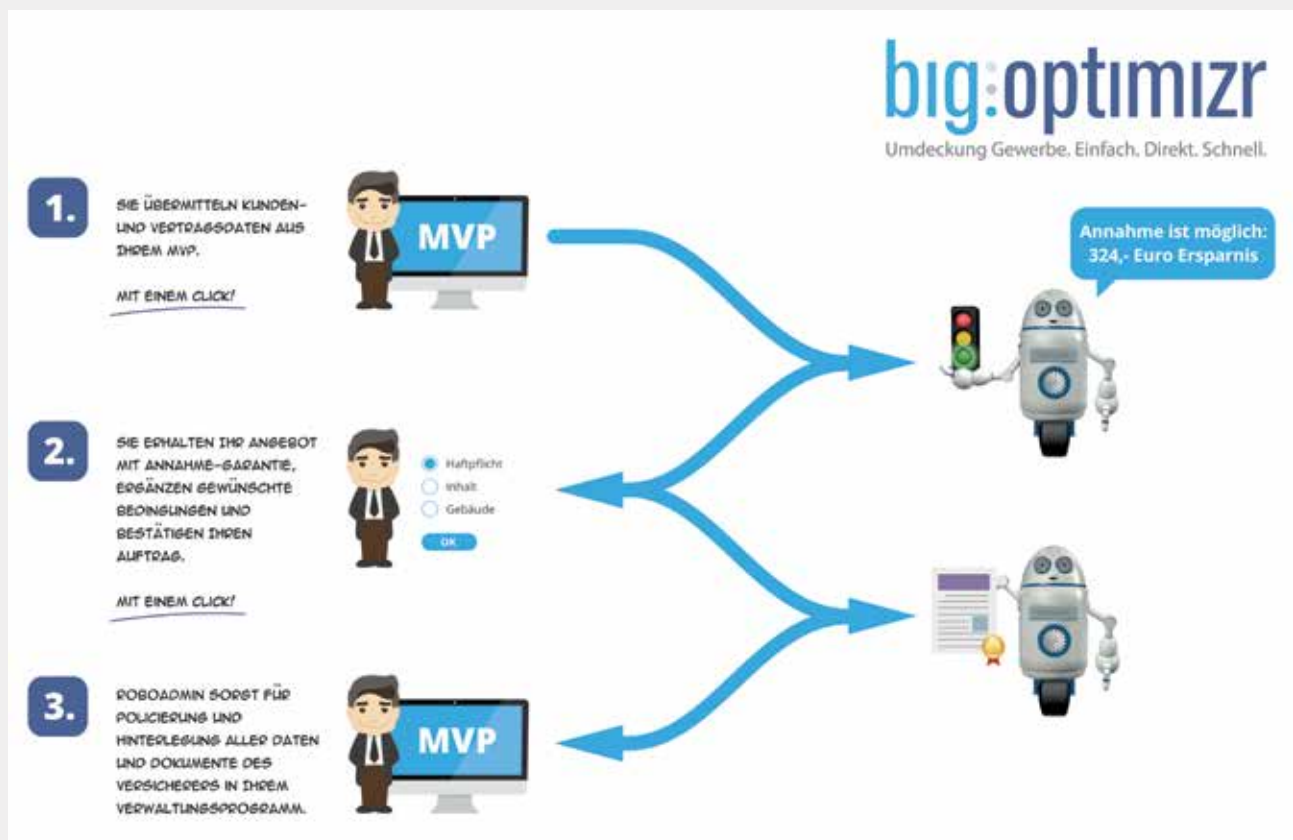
big:optimizr
Umdeckung Gewerbe. Einfach. Direkt. Schnell.

1.
SIE ÜBERMITTELN KUNDEN- UND VERTRAGSDATEN AUS IHREM MVP.

MIT EINEM CLICK!

MVP

Annahme ist möglich: 324,- Euro Ersparnis

2.
SIE ERHALTEN IHR ANGEBOT MIT ANNAHME-GARANTIE, ERGÄNZEN GEWÜNSCHTE BEDINGUNGEN UND BESTÄTIGEN IHREN AUFTRAG.

MIT EINEM CLICK!

Haftpflicht
Inhalt
Gebäude
OK

3.
ROBOADMIN SORGT FÜR POLICIERUNG UND HINTERLEGUNG ALLER DATEN UND DOKUMENTE DES VERSICHERERS IN IHREM VERWALTUNGSPROGRAMM.

MVP